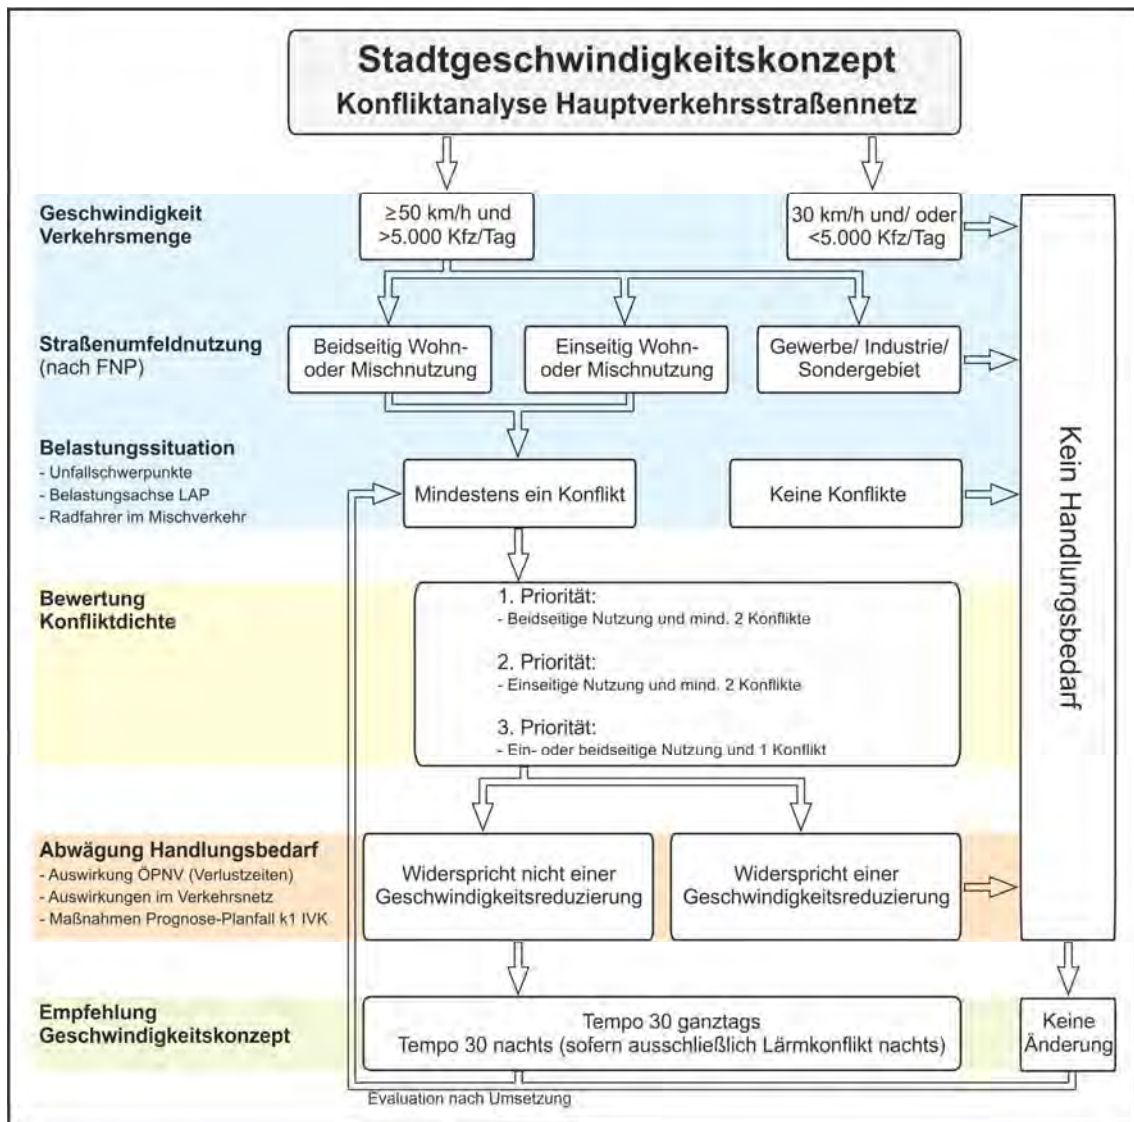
Stadtgeschwindigkeitskonzept
Konfliktanalyse Hauptverkehrsstraßennetz

Geschwindigkeit
Verkehrsmenge

≥50 km/h und >5.000 Kfz/Tag

30 km/h und/ oder <5.000 Kfz/Tag

Straßenumfeldnutzung (nach FNP)

Beidseitig Wohn- oder Mischnutzung

Einseitig Wohn- oder Mischnutzung

Gewerbe/ Industrie/ Sondergebiet

Belastungssituation
- Unfallschwerpunkte
- Belastungsachse LAP
- Radfahrer im Mischverkehr

Mindestens ein Konflikt

Keine Konflikte

Kein Handlungsbedarf

Bewertung
Konfliktdichte

1. Priorität:
- Beidseitige Nutzung und mind. 2 Konflikte

2. Priorität:
- Einseitige Nutzung und mind. 2 Konflikte

3. Priorität:
- Ein- oder beidseitige Nutzung und 1 Konflikt

Abwägung Handlungsbedarf
- Auswirkung ÖPNV (Verlustzeiten)
- Auswirkungen im Verkehrsnetz
- Maßnahmen Prognose-Planfall k1 IVK

Widerspricht nicht einer Geschwindigkeitsreduzierung

Widerspricht einer Geschwindigkeitsreduzierung

Empfehlung
Geschwindigkeitskonzept

Tempo 30 ganztags
Tempo 30 nachts (sofern ausschließlich Lärmkonflikt nachts)

Keine Änderung

Evaluation nach Umsetzung